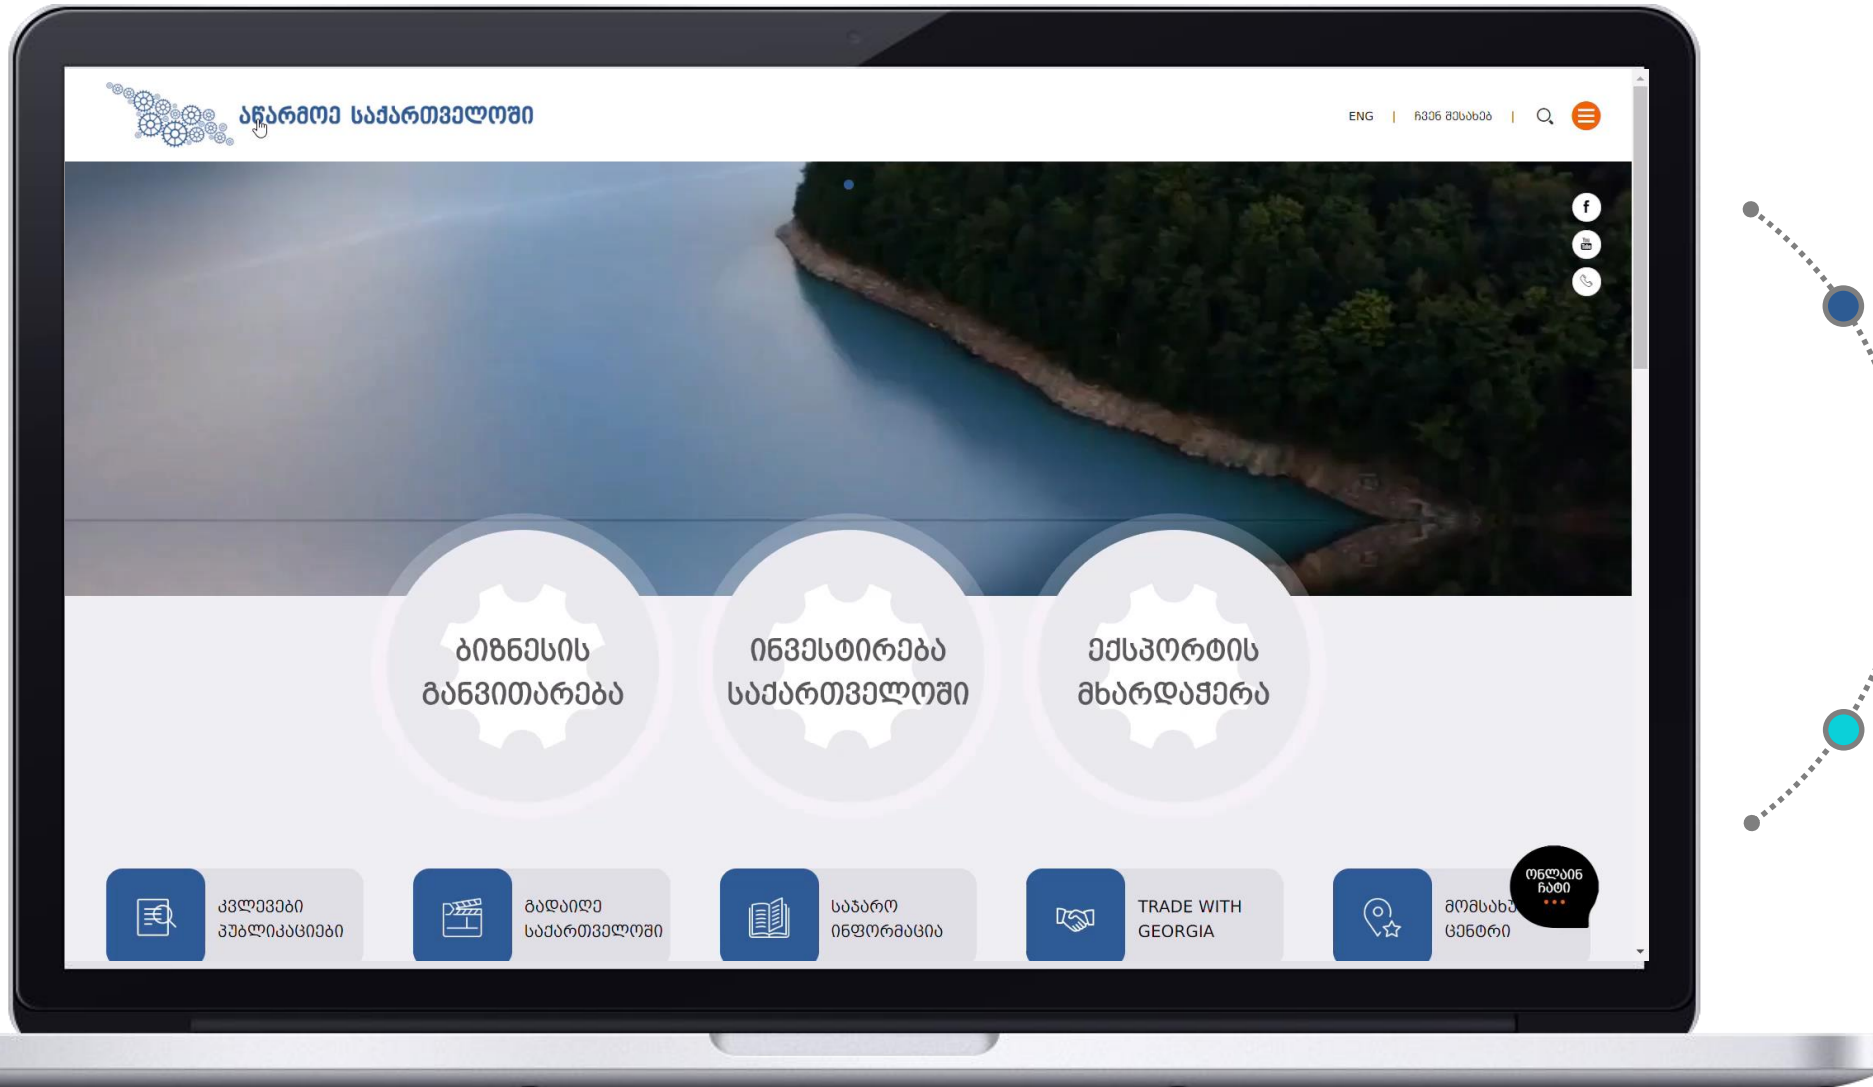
აწარმოე საქართველოში

ENG | ჩვენ შესახებ |

ბიზნესის განვითარება

ინვესტირება საქართველოში

ექსპორტის მხარდაჭერა

კვლევები პუბლიკაციები

გადაიღე საქართველოში

საჯარო ინფორმაცია

TRADE WITH GEORGIA

მომსახ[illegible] ცენტრი

ონლაინ ჩატი